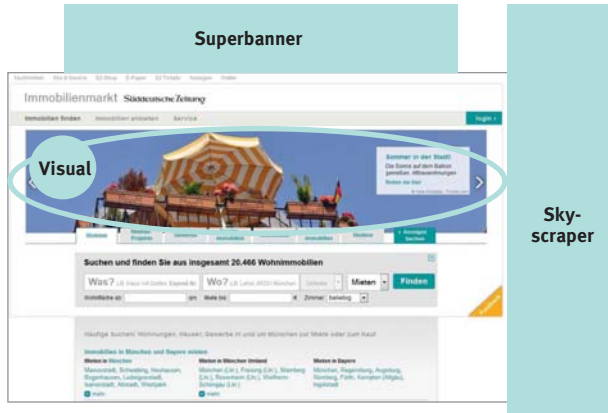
Superbanner

Immobilienmarkt Süddeutsche Zeitung

Immobilien finden

Service

login

Visual

Sommer in der Stadt!

Sky-scraper

Suchen und finden Sie aus insgesamt 20.466 Wohnimmobilien

Was?

Wo?

Mieten

Finden

Häufige Suchen: Wohnungen, Häuser, Gewerbe in und um München zur Miete oder zum Kauf

Immobilien in München und Bayern mieten

Mieten in München

Mieten in München Umland

Mieten in Bayern

mehr

mehr